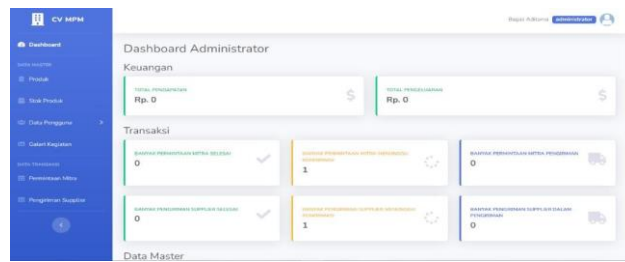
CV MPM

Bayu Aditama administrator

Dashboard

DATA MASTER

Produk

Stok Produk

Data Pengguna >

Galeri Kegiatan

DATA TRANSAKSI

Permintaan Mitra

Pengiriman Supplier

Dashboard Administrator

Keuangan

TOTAL PENDAPATAN
Rp. 0

TOTAL PENGELUARAN
Rp. 0

Transaksi

BANYAK PERMINTAAN MITRA SELESAI
0

BANYAK PERMINTAAN MITRA MENUNGGU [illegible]
1

BANYAK PERMINTAAN MITRA PENGIRIMAN
0

BANYAK PENGIRIMAN SUPPLIER SELESAI
0

BANYAK PENGIRIMAN SUPPLIER MENUNGGU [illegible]
1

BANYAK PENGIRIMAN SUPPLIER DALAM PENGIRIMAN
0

Data Master